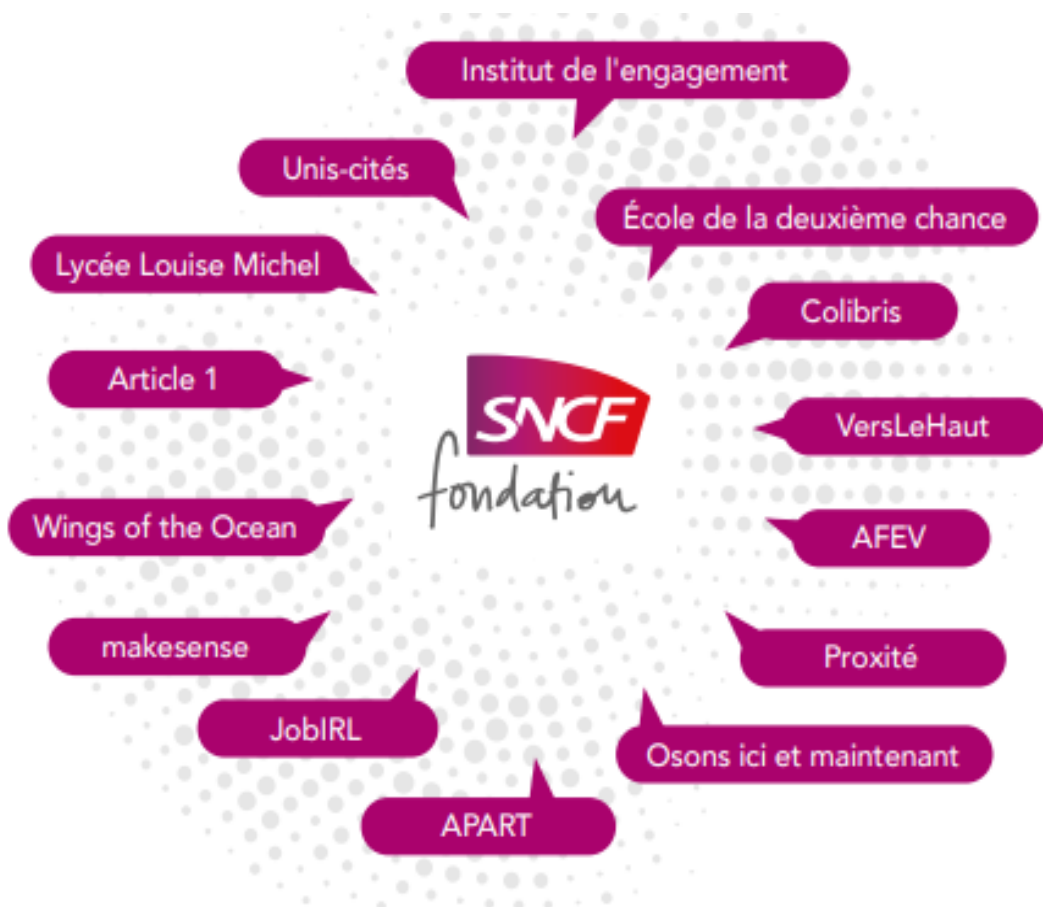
Institut de l'engagement

Unis-cités

École de la deuxième chance

Lycée Louise Michel

Colibris

Article 1

SNCF
fondation

VersLeHaut

Wings of the Ocean

AFEV

makesense

Proxité

JobIRL

Osons ici et maintenant

APART